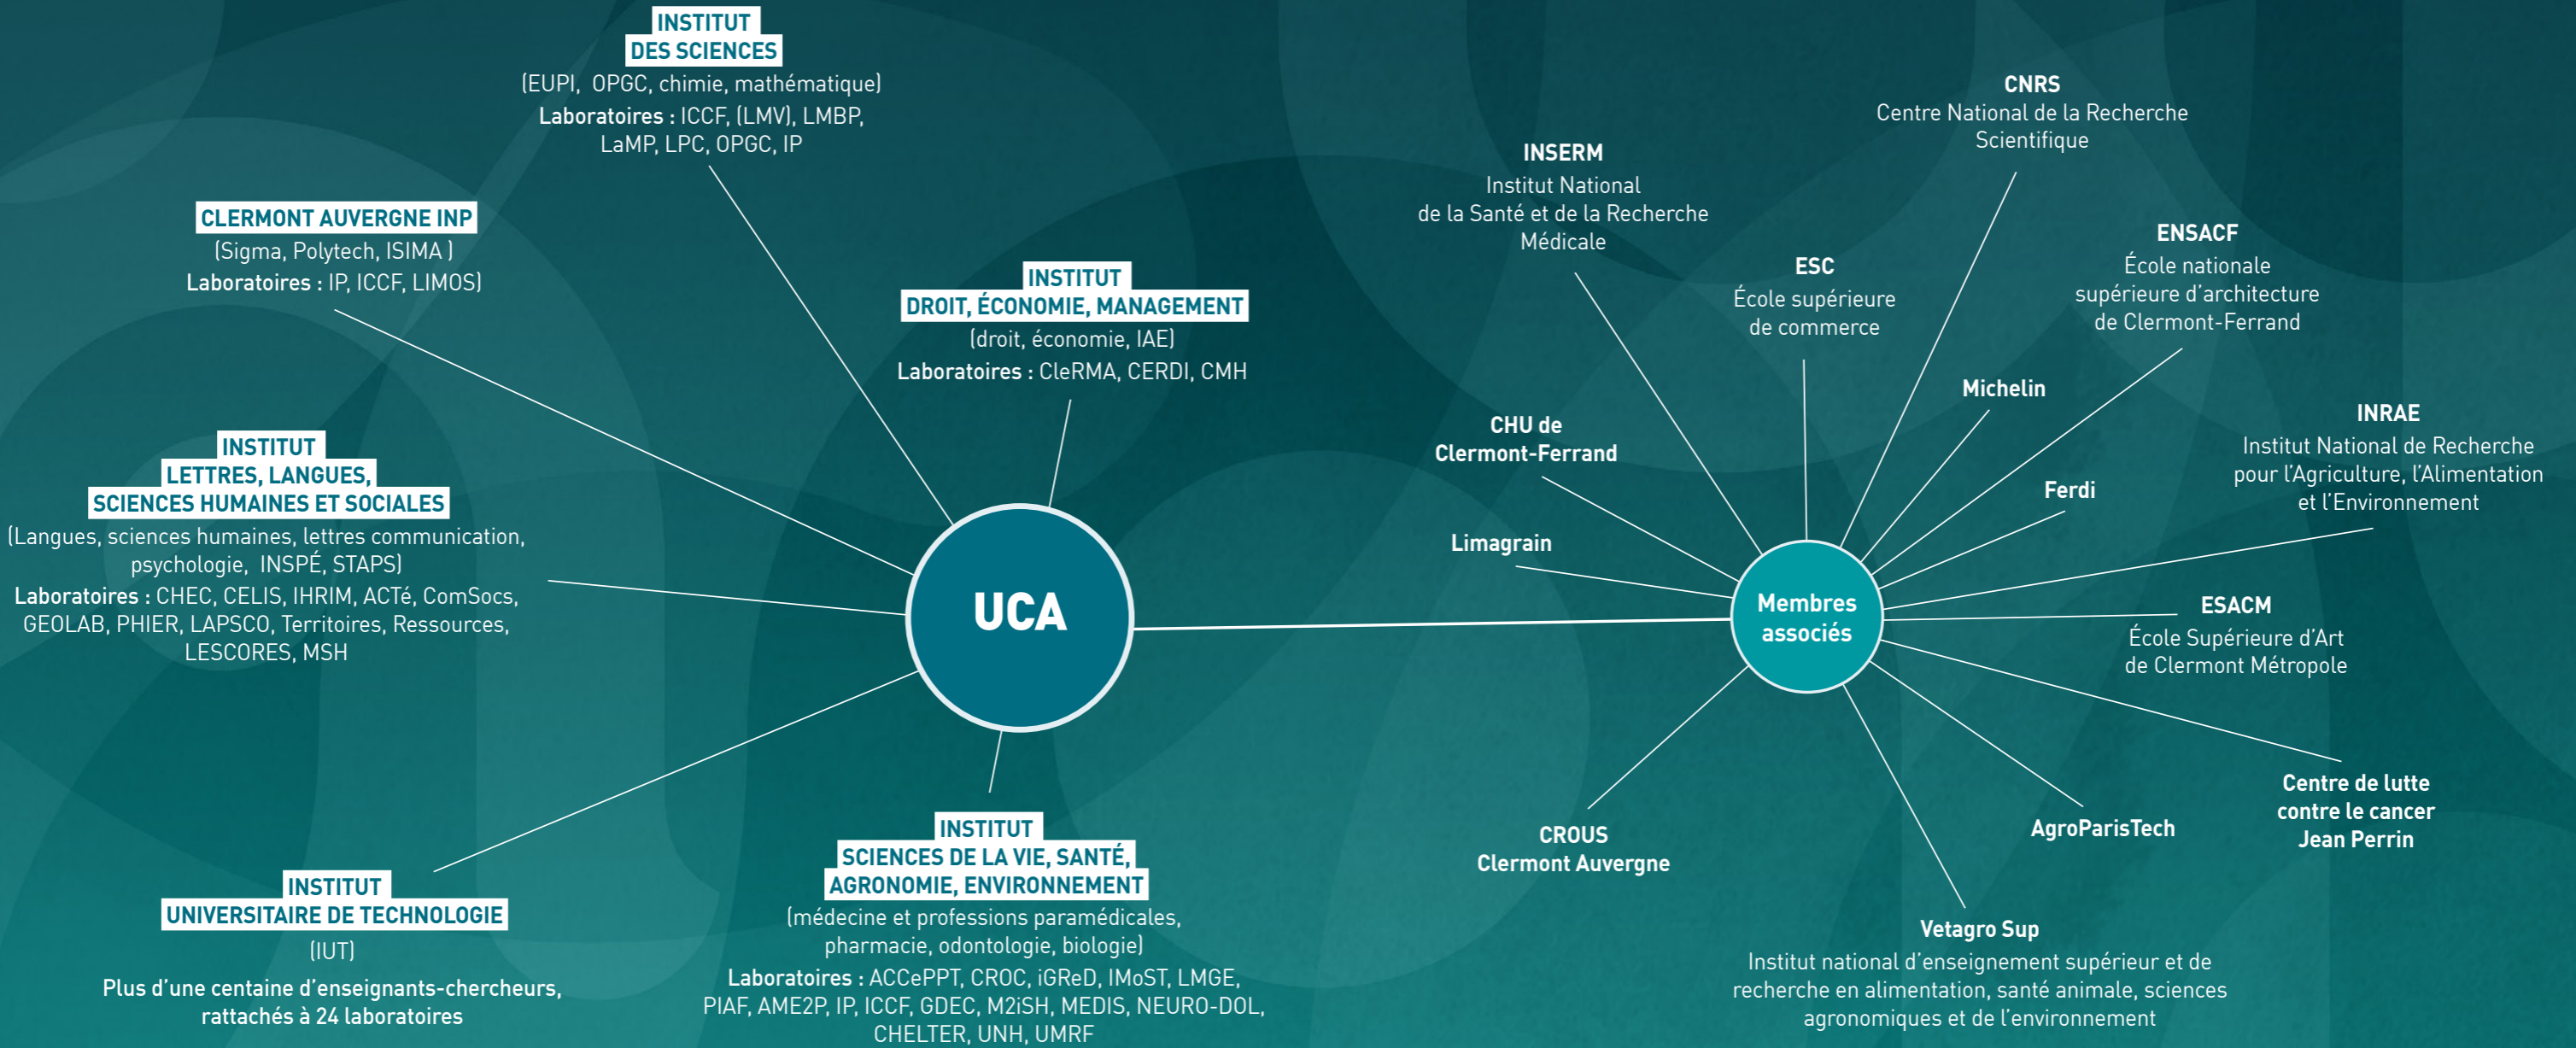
INSTITUT
DES SCIENCES
(EUPI, OPGC, chimie, mathématique)
Laboratoires : ICCF, (LMV), LMBP, LaMP, LPC, OPGC, IP

CLERMONT AUVERGNE INP
(Sigma, Polytech, ISIMA )
Laboratoires : IP, ICCF, LIMOS)

INSTITUT
DROIT, ÉCONOMIE, MANAGEMENT
(droit, économie, IAE)
Laboratoires : CleRMA, CERDI, CMH

INSTITUT
LETTRES, LANGUES, SCIENCES HUMAINES ET SOCIALES
(Langues, sciences humaines, lettres communication, psychologie, INSPÉ, STAPS)
Laboratoires : CHEC, CELIS, IHRIM, ACTé, ComSocs, GEOLAB, PHIER, LAPSCO, Territoires, Ressources, LESCORES, MSH

UCA

INSTITUT
UNIVERSITAIRE DE TECHNOLOGIE
(IUT)
Plus d'une centaine d'enseignants-chercheurs, rattachés à 24 laboratoires

INSTITUT
SCIENCES DE LA VIE, SANTÉ, AGRONOMIE, ENVIRONNEMENT
(médecine et professions paramédicales, pharmacie, odontologie, biologie)
Laboratoires : ACCePPT, CROC, iGReD, IMoST, LMGE, PIAF, AME2P, IP, ICCF, GDEC, M2iSH, MEDIS, NEURO-DOL, CHELTER, UNH, UMRF

CNRS
Centre National de la Recherche Scientifique

INSERM
Institut National de la Santé et de la Recherche Médicale

ENSACF
École nationale supérieure d'architecture de Clermont-Ferrand

ESC
École supérieure de commerce

Michelin

INRAE
Institut National de Recherche pour l'Agriculture, l'Alimentation et l'Environnement

CHU de Clermont-Ferrand

Ferdi

Limagrain

Membres associés

ESACM
École Supérieure d'Art de Clermont Métropole

Centre de lutte contre le cancer Jean Perrin

CROUS
Clermont Auvergne

AgroParisTech

Vetagro Sup
Institut national d'enseignement supérieur et de recherche en alimentation, santé animale, sciences agronomiques et de l'environnement